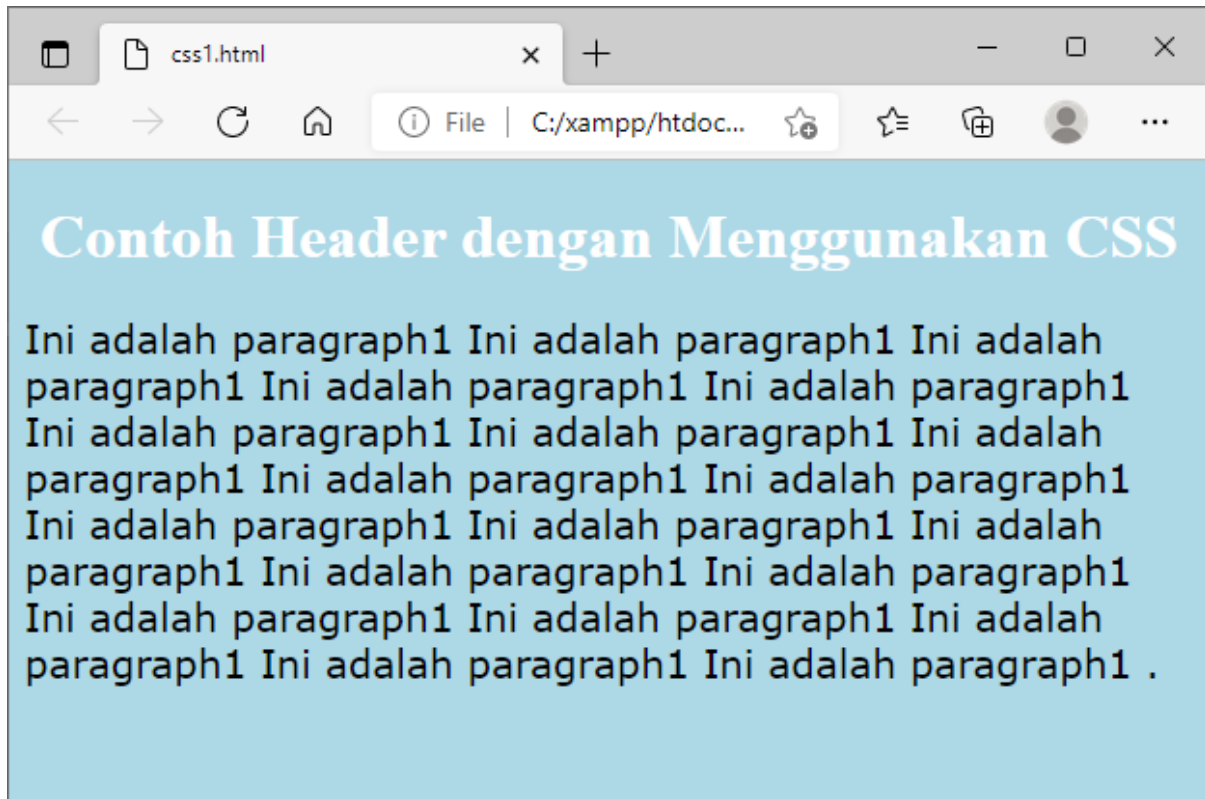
css1.html

File | C:/xampp/htdoc...

Contoh Header dengan Menggunakan CSS

Ini adalah paragraph1 Ini adalah paragraph1 Ini adalah paragraph1 Ini adalah paragraph1 Ini adalah paragraph1 Ini adalah paragraph1 Ini adalah paragraph1 Ini adalah paragraph1 Ini adalah paragraph1 Ini adalah paragraph1 Ini adalah paragraph1 Ini adalah paragraph1 Ini adalah paragraph1 Ini adalah paragraph1 Ini adalah paragraph1 Ini adalah paragraph1 Ini adalah paragraph1 Ini adalah paragraph1 Ini adalah paragraph1 Ini adalah paragraph1 .